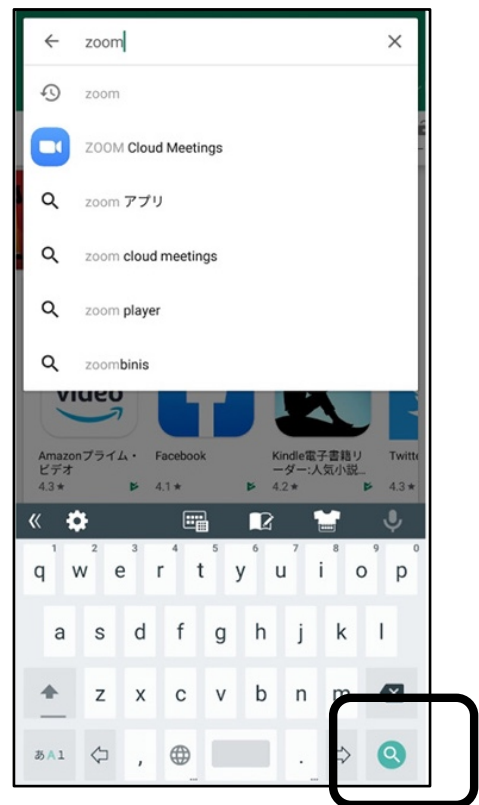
zoom

zoom

ZOOM Cloud Meetings

zoom アプリ

zoom cloud meetings

zoom player

zoombinis

video

Amazonプライム・ビデオ
4.3★

Facebook
4.1★

Kindle電子書籍リーダー:人気小説...
4.2★

Twitte
4.3★

1 2 3 4 5 6 7 8 9 0
q w e r t y u i o p
a s d f g h j k l
z x c v b n m

あA1 , .